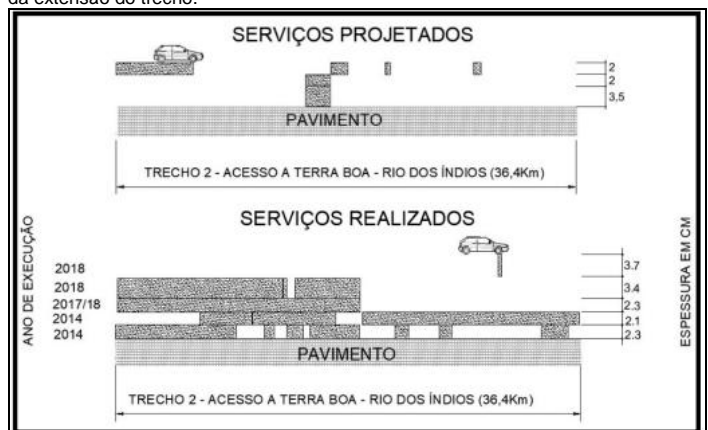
da extensão do trecho.

SERVIÇOS PROJETADOS

2
2
3,5

PAVIMENTO

TRECHO 2 - ACESSO A TERRA BOA - RIO DOS ÍNDIOS (36,4Km)

SERVIÇOS REALIZADOS

ANO DE EXECUÇÃO

2018
2018
2017/18
2014
2014

3.7
3.4
2.3
2.1
2.3

ESPESSURA EM CM

PAVIMENTO

TRECHO 2 - ACESSO A TERRA BOA - RIO DOS ÍNDIOS (36,4Km)